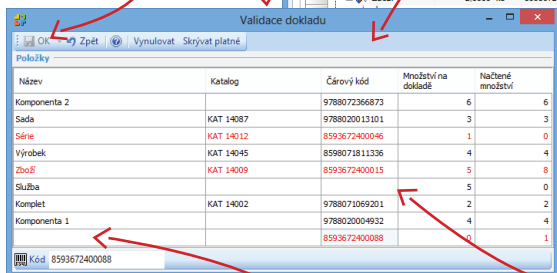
Validace dokladu

OK Zpět Vynulovat Skrývat platné

Položky

| Název | Katalog | Čárový kód | Množství na dokladě | Načtené množství |
|---|---|---|---|---|
| Komponenta 2 | | 9788072366873 | 6 | 6 |
| Sada | KAT 14087 | 9788020013101 | 3 | 3 |
| Série | KAT 14012 | 8593672400046 | 1 | 0 |
| Výrobek | KAT 14045 | 8593671811336 | 4 | 4 |
| Zboží | KAT 14009 | 8593672400015 | 5 | 8 |
| Služba | | | 5 | 0 |
| Komplet | KAT 14002 | 9787071069201 | 2 | 2 |
| Komponenta 1 | | 9788020004932 | 4 | 4 |
| | | 8593672400088 | 0 | 1 |

Kód 8593672400088